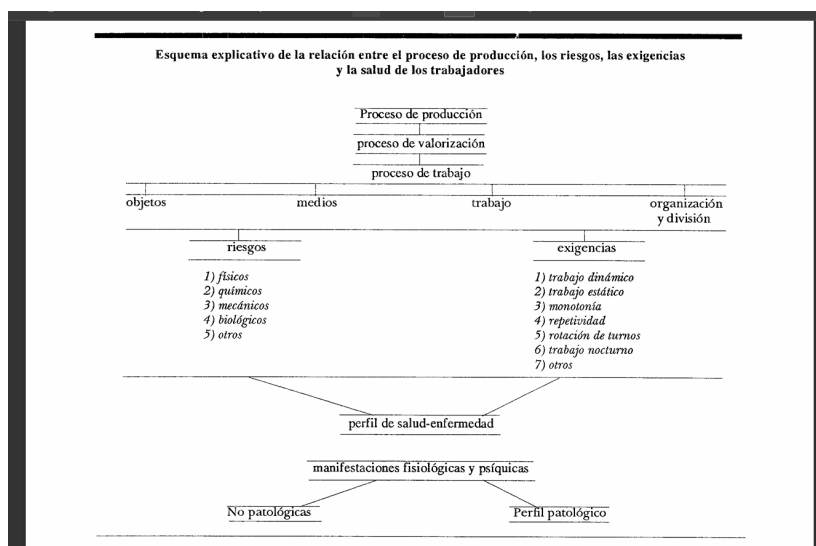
Esquema explicativo de la relación entre el proceso de producción, los riesgos, las exigencias y la salud de los trabajadores

Proceso de producción

proceso de valorización

proceso de trabajo

objetos

medios

trabajo

organización y división

riesgos

1) físicos
2) químicos
3) mecánicos
4) biológicos
5) otros

exigencias

1) trabajo dinámico
2) trabajo estático
3) monotonía
4) repetividad
5) rotación de turnos
6) trabajo nocturno
7) otros

perfil de salud-enfermedad

manifestaciones fisiológicas y psíquicas

No patológicas

Perfil patológico